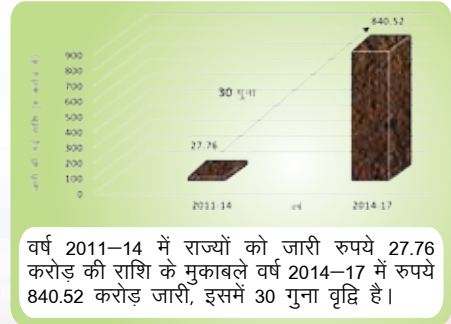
840.52

900
800
700
600
500
400
300
200
100
0

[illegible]

30 गुना

27.76

2011-14
वर्ष
2014-17

वर्ष 2011–14 में राज्यों को जारी रुपये 27.76 करोड़ की राशि के मुकाबले वर्ष 2014–17 में रुपये 840.52 करोड़ जारी, इसमें 30 गुना वृद्वि है।